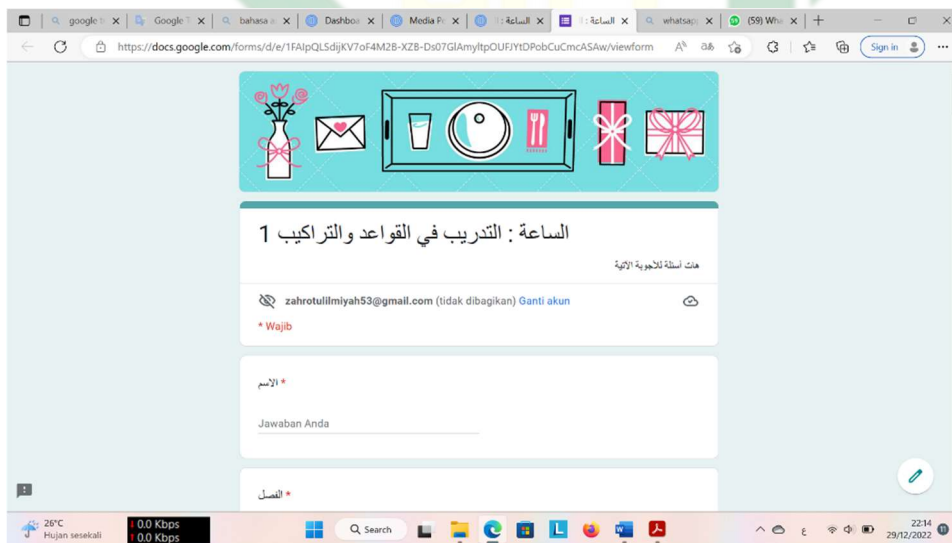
google b | Google T | bahasa a | Dashboa | Media Pr | الساعة : 1 | الساعة : 1 | whatsap | (59) Wha

https://docs.google.com/forms/d/e/1FAIpQLSdijKV7oF4M2B-XZB-Ds07GlAmyltpOUFJYtDPobCuCmcASAw/viewform

Sign in

الساعة : التدريب في القواعد والتراكيب 1

هات أسئلة للأجوبة الآتية

zahrotulilmiyah53@gmail.com (tidak dibagikan) Ganti akun

* Wajib

الاسم *

Jawaban Anda

الفصل *

26°C
Hujan sesekali

0.0 Kbps
0.0 Kbps

Search

22:14
29/12/2022